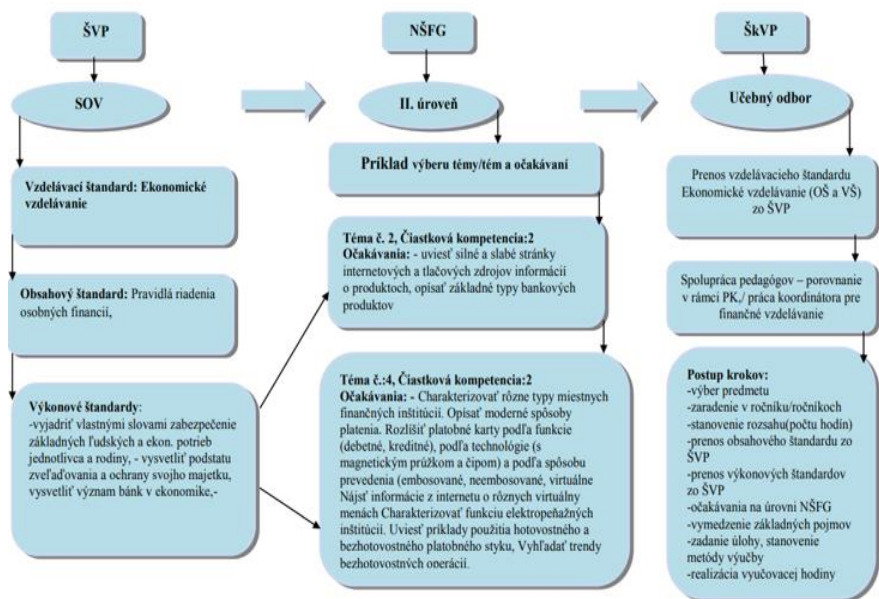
ŠVP

SOV

Vzdelávací štandard: Ekonomické vzdelávanie

Obsahový štandard: Pravidlá riadenia osobných financií,

Výkonové štandardy:
-vyjadriť vlastnými slovami zabezpečenie základných ľudských a ekon. potrieb jednotlivca a rodiny, - vysvetliť podstatu zveľaďovania a ochrany svojho majetku, vysvetliť význam bánk v ekonomike,-

NŠFG

II. úroveň

Príklad výberu témy/tém a očakávaní

Téma č. 2, Čiastková kompetencia:2
Očakávania: - uviesť silné a slabé stránky internetových a tlačových zdrojov informácií o produktoch, opísať základné typy bankových produktov

Téma č.:4, Čiastková kompetencia:2
Očakávania: - Charakterizovať rôzne typy miestnych finančných inštitúcií. Opísať moderné spôsoby platenia. Rozlíšiť platobné karty podľa funkcie (debetné, kreditné), podľa technológie (s magnetickým prúžkom a čipom) a podľa spôsobu prevedenia (embosované, neembosované, virtuálne Nájsť informácie z internetu o rôznych virtuálny menách Charakterizovať funkciu elektropeňažných inštitúcií. Uviesť príklady použitia hotovostného a bezhotovostného platobného styku, Vyhľadať trendy bezhotovostných operácií.

ŠkVP

Učebný odbor

Prenos vzdelávacieho štandardu Ekonomické vzdelávanie (OŠ a VŠ) zo ŠVP

Spolupráca pedagógov – porovnanie v rámci PK,/ práca koordinátora pre finančné vzdelávanie

Postup krokov:
-výber predmetu
-zaradenie v ročníku/ročníkoch
-stanovenie rozsahu(počtu hodín)
-prenos obsahového štandardu zo ŠVP
-prenos výkonových štandardov zo ŠVP
-očakávania na úrovni NŠFG
-vymedzenie základných pojmov
-zadanie úlohy, stanovenie metódy výučby
-realizácia vyučovacej hodiny